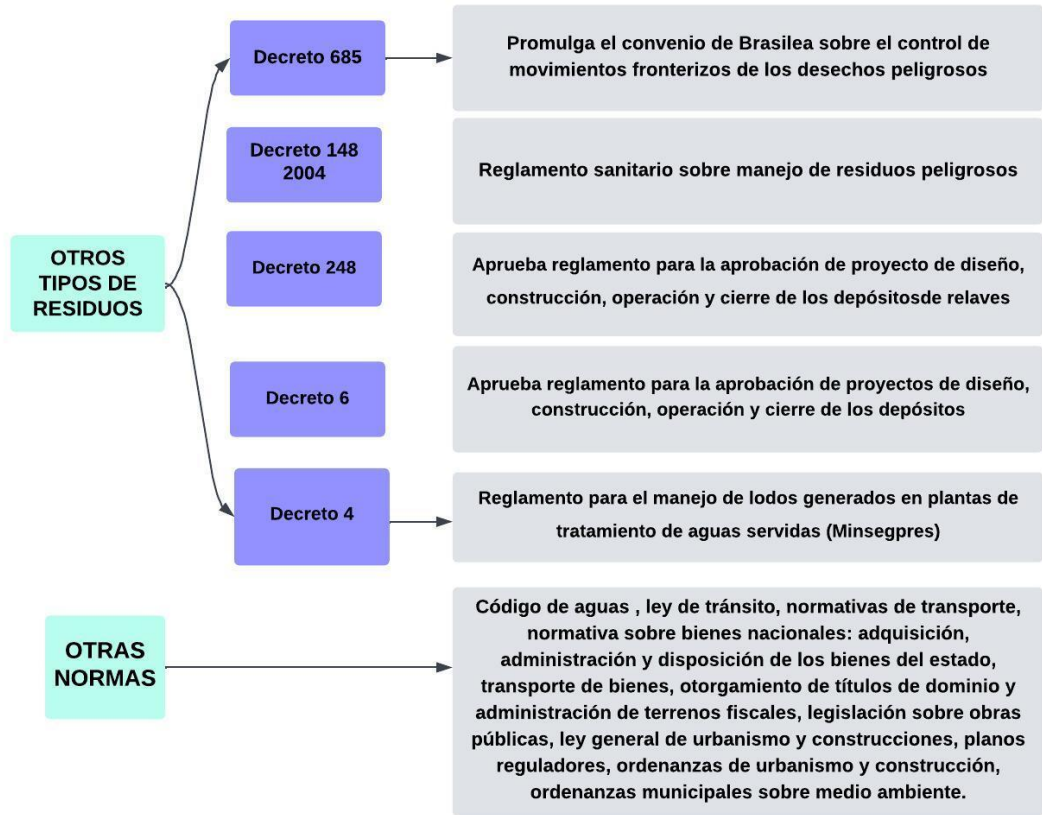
OTROS TIPOS DE RESIDUOS

Decreto 685

Promulga el convenio de Brasilea sobre el control de movimientos fronterizos de los desechos peligrosos

Decreto 148 2004

Reglamento sanitario sobre manejo de residuos peligrosos

Decreto 248

Aprueba reglamento para la aprobación de proyecto de diseño, construcción, operación y cierre de los depósitosde relaves

Decreto 6

Aprueba reglamento para la aprobación de proyectos de diseño, construcción, operación y cierre de los depósitos

Decreto 4

Reglamento para el manejo de lodos generados en plantas de tratamiento de aguas servidas (Minsegpres)

OTRAS NORMAS

Código de aguas , ley de tránsito, normativas de transporte, normativa sobre bienes nacionales: adquisición, administración y disposición de los bienes del estado, transporte de bienes, otorgamiento de títulos de dominio y administración de terrenos fiscales, legislación sobre obras públicas, ley general de urbanismo y construcciones, planos reguladores, ordenanzas de urbanismo y construcción, ordenanzas municipales sobre medio ambiente.